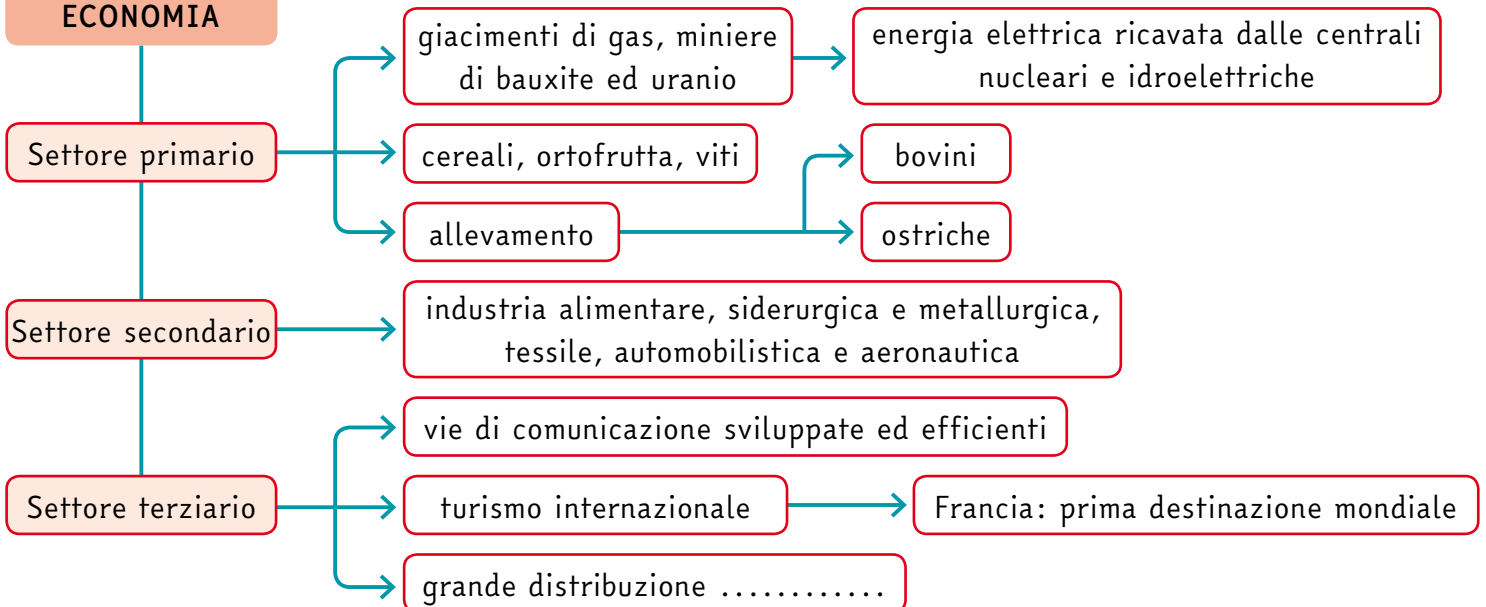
ECONOMIA

Settore primario

giacimenti di gas, miniere di bauxite ed uranio

energia elettrica ricavata dalle centrali nucleari e idroelettriche

cereali, ortofrutta, viti

allevamento

bovini

ostriche

Settore secondario

industria alimentare, siderurgica e metallurgica, tessile, automobilistica e aeronautica

Settore terziario

vie di comunicazione sviluppate ed efficienti

turismo internazionale

Francia: prima destinazione mondiale

grande distribuzione ............